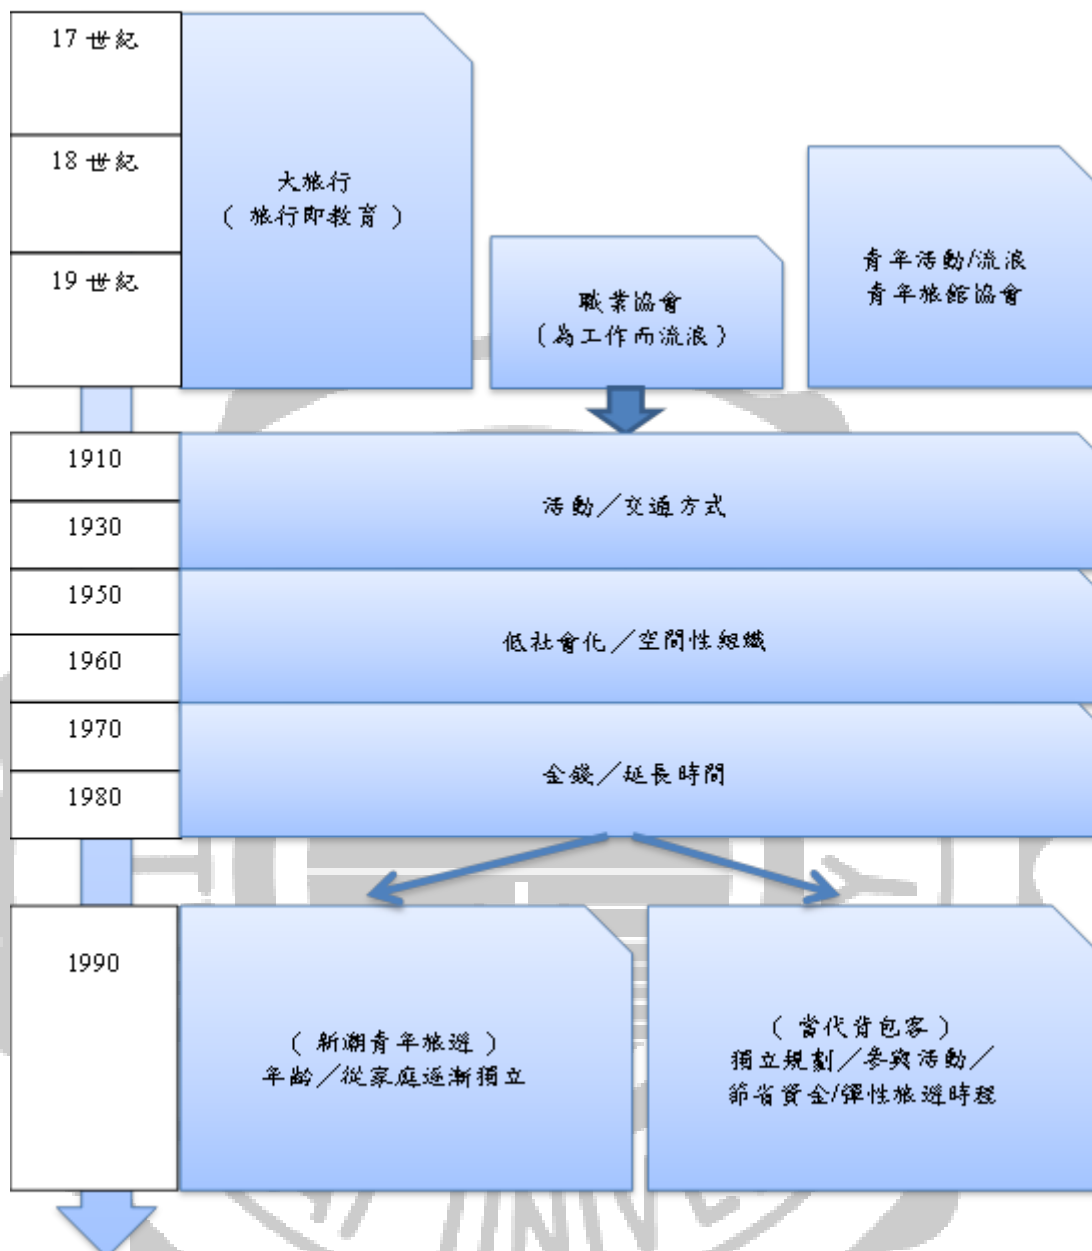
17 世紀

18 世紀

19 世紀

大旅行
（旅行即教育）

職業協會
（為工作而流浪）

青年活動/流浪
青年旅館協會

1910

1930

活動／交通方式

1950

1960

低社會化／空間性組織

1970

1980

金錢／延長時間

1990

（新潮青年旅遊）
年齡／從家庭逐漸獨立

（當代背包客）
獨立規劃／參與活動／
節省資金/彈性旅遊時程